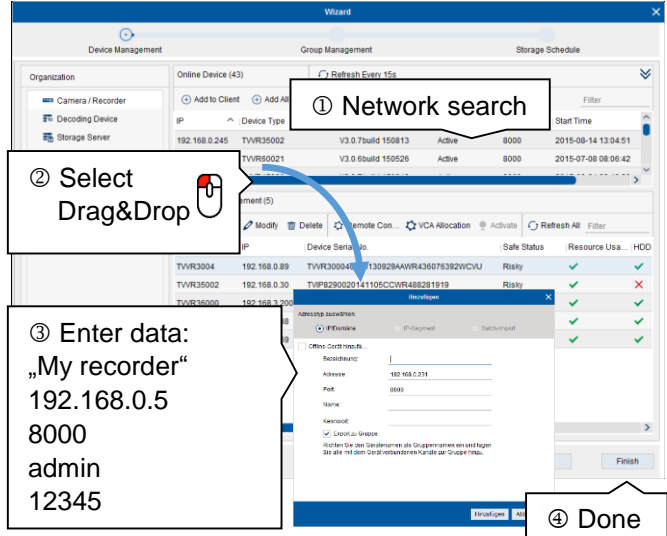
Wizard

Device Management
Group Management
Storage Schedule

Organization
Camera / Recorder
Decoding Device
Storage Server

Online Device (43)
Refresh Every 15s
Add to Client
Add All
Filter
IP
Device Type
Start Time
192.168.0.245
TVVR35002
V3.0.7build 150813
Active
8000
2015-08-14 13:04:51
TVVR60021
V3.0.6build 150526
Active
8000
2015-07-08 08:06:42

① Network search

② Select Drag&Drop

Modify
Delete
Remote Con...
VCA Allocation
Activate
Refresh All
Filter
IP
Device Serial No.
Safe Status
Resource Usa...
HDD

| | | | | | |
|---|---|---|---|---|---|
| TVVR3004 | 192.168.0.89 | TVVR30004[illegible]130929AAWR436076392WCVU | Risky | ✓ | ✓ |
| TVVR35002 | 192.168.0.30 | TVIP82900020141105CCWR488281919 | Risky | ✓ | ✗ |
| TVVR36000 | 192.168.3.200 | | | ✓ | ✓ |

Hinzufügen
Adresstyp auswählen
IP/Domäne
IP-Segment
Batch-Import
Offline Gerät hinzufü...
Bezeichnung:
Adresse: 192.168.0.231
Port: 8000
Name:
Kennwort:
Export zu Gruppe
Richten Sie den Gerätenamen als Gruppennamen ein und fügen Sie alle mit dem Gerät verbundenen Kanäle zur Gruppe hinzu.
Hinzufügen
Abb

③ Enter data:
„My recorder“
192.168.0.5
8000
admin
12345

Finish

④ Done